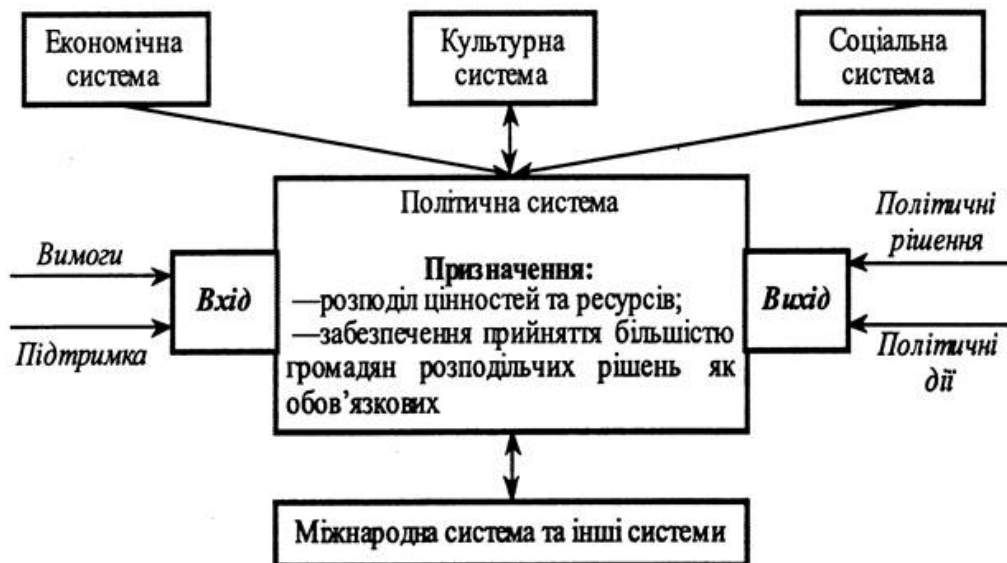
Економічна система

Культурна система

Соціальна система

Політична система

Вимоги

Підтримка

Вхід

Призначення:
—розподіл цінностей та ресурсів;
—забезпечення прийняття більшістю громадян розподільчих рішень як обов'язкових

Вихід

Політичні рішення

Політичні дії

Міжнародна система та інші системи